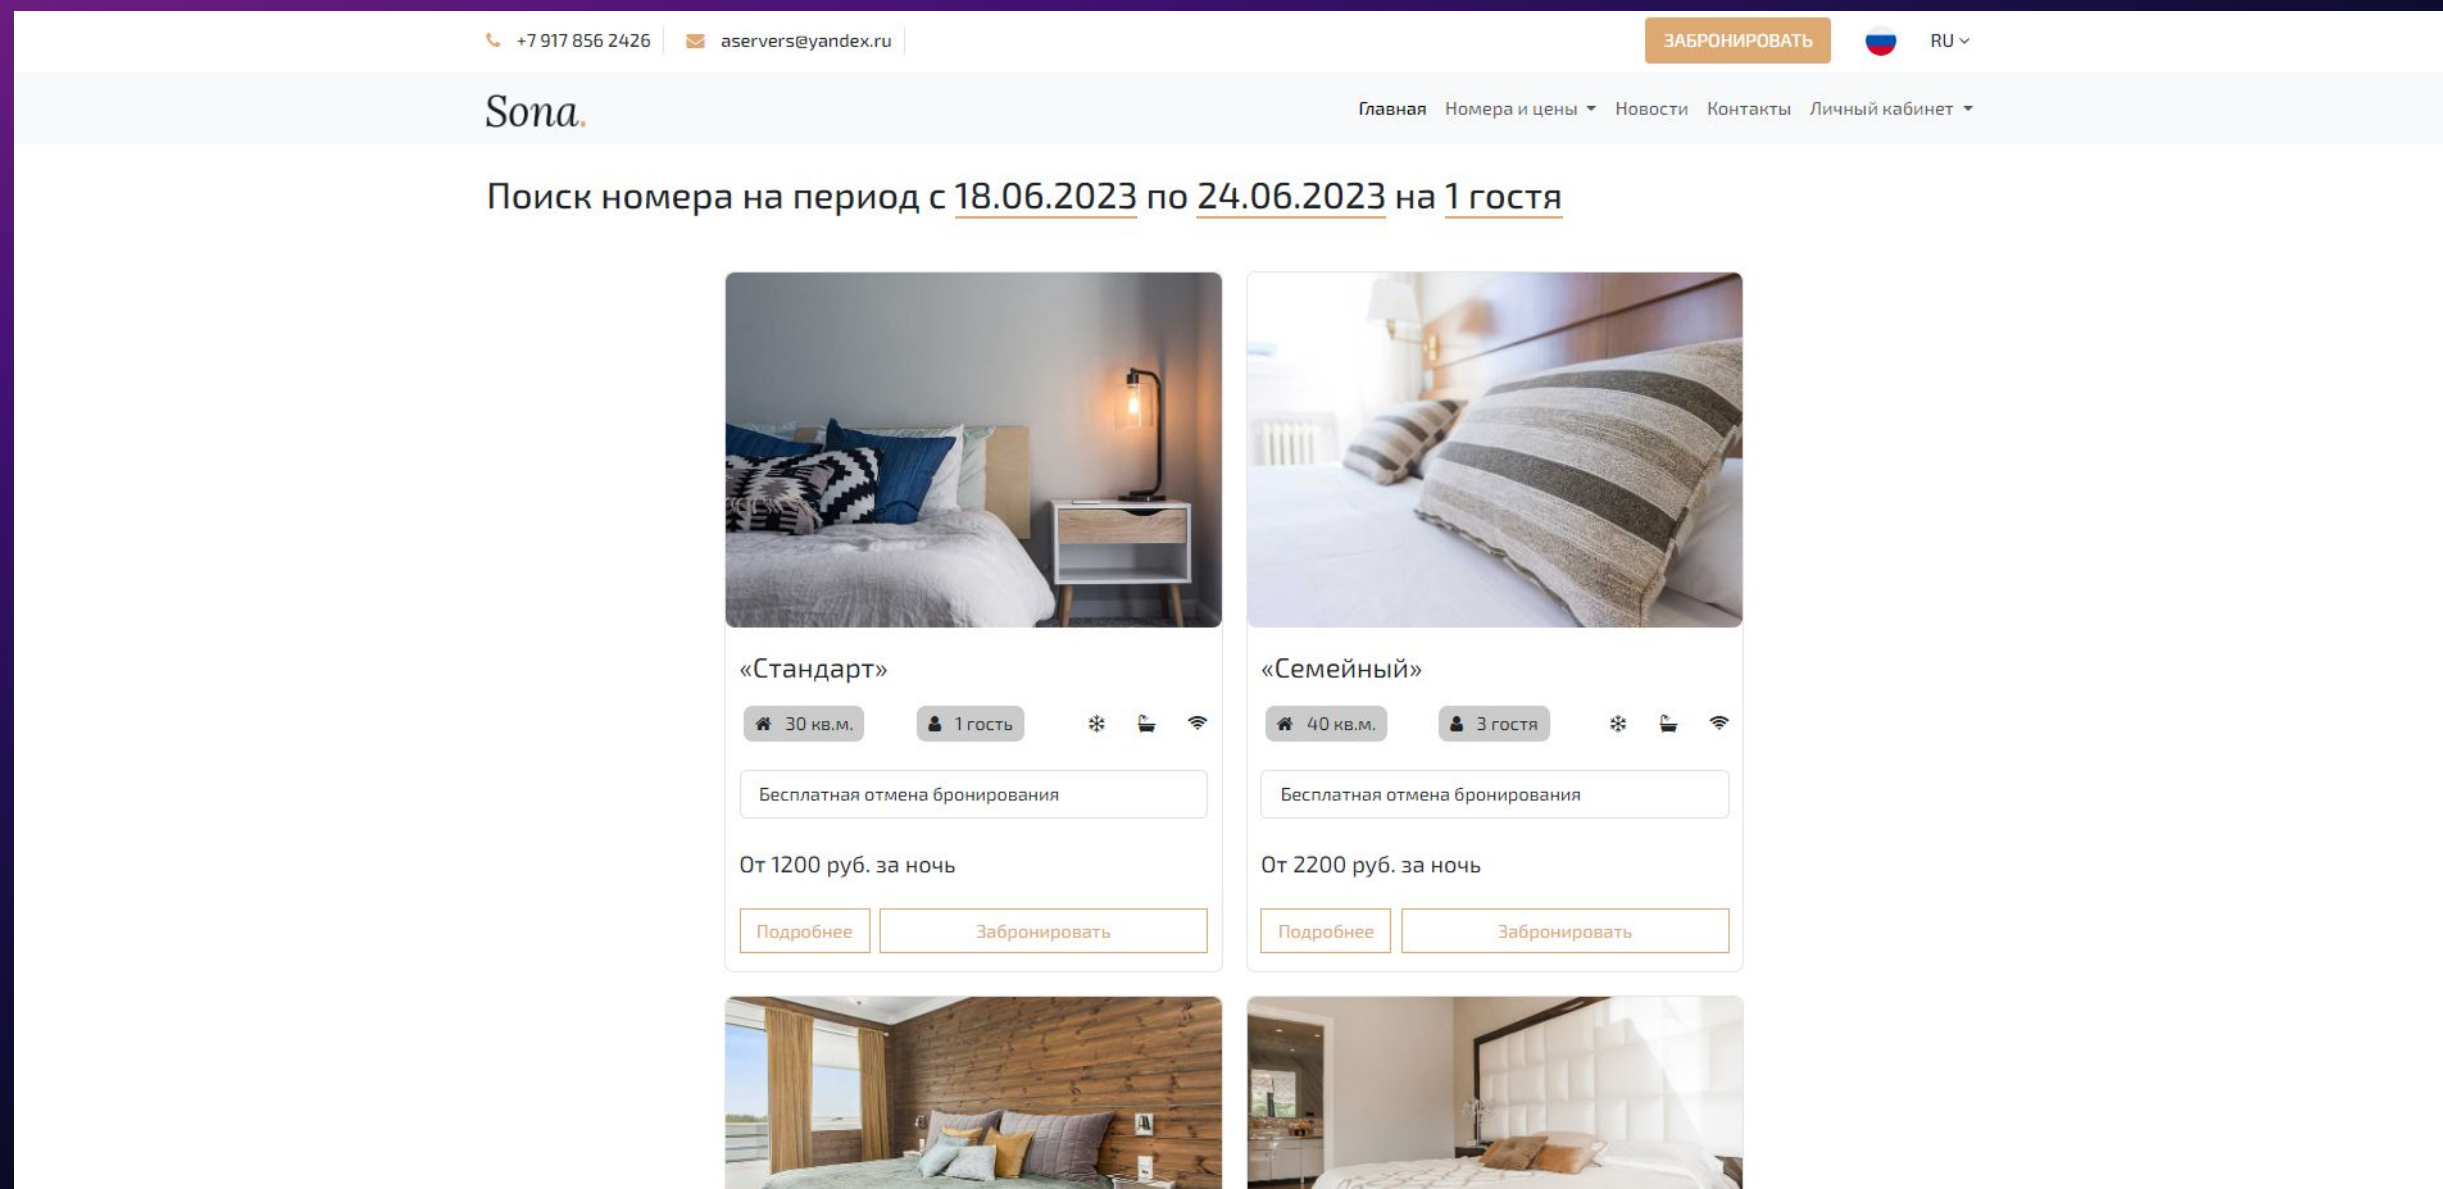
+7 917 856 2426 aservers@yandex.ru

ЗАБРОНИРОВАТЬ

RU

Sona.

Главная Номера и цены Новости Контакты Личный кабинет

Поиск номера на период с 18.06.2023 по 24.06.2023 на 1 гостя

«Стандарт»

30 кв.м. 1 гость

Бесплатная отмена бронирования

От 1200 руб. за ночь

Подробнее Забронировать

«Семейный»

40 кв.м. 3 гостя

Бесплатная отмена бронирования

От 2200 руб. за ночь

Подробнее Забронировать